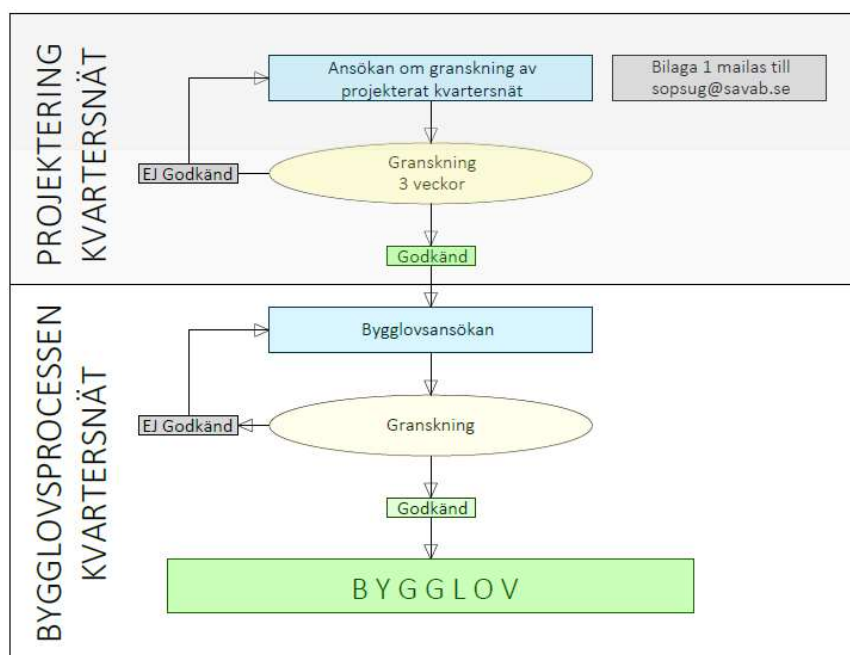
PROJEKTERING
KVARTERSNÄT

Ansökan om granskning av projekterat kvartersnät

Bilaga 1 mailas till sopsug@savab.se

EJ Godkänd

Granskning
3 veckor

Godkänd

BYGGLOVSPROCESSEN
KVARTERSNÄT

Bygglovsansökan

EJ Godkänd

Granskning

Godkänd

BYGGLOV